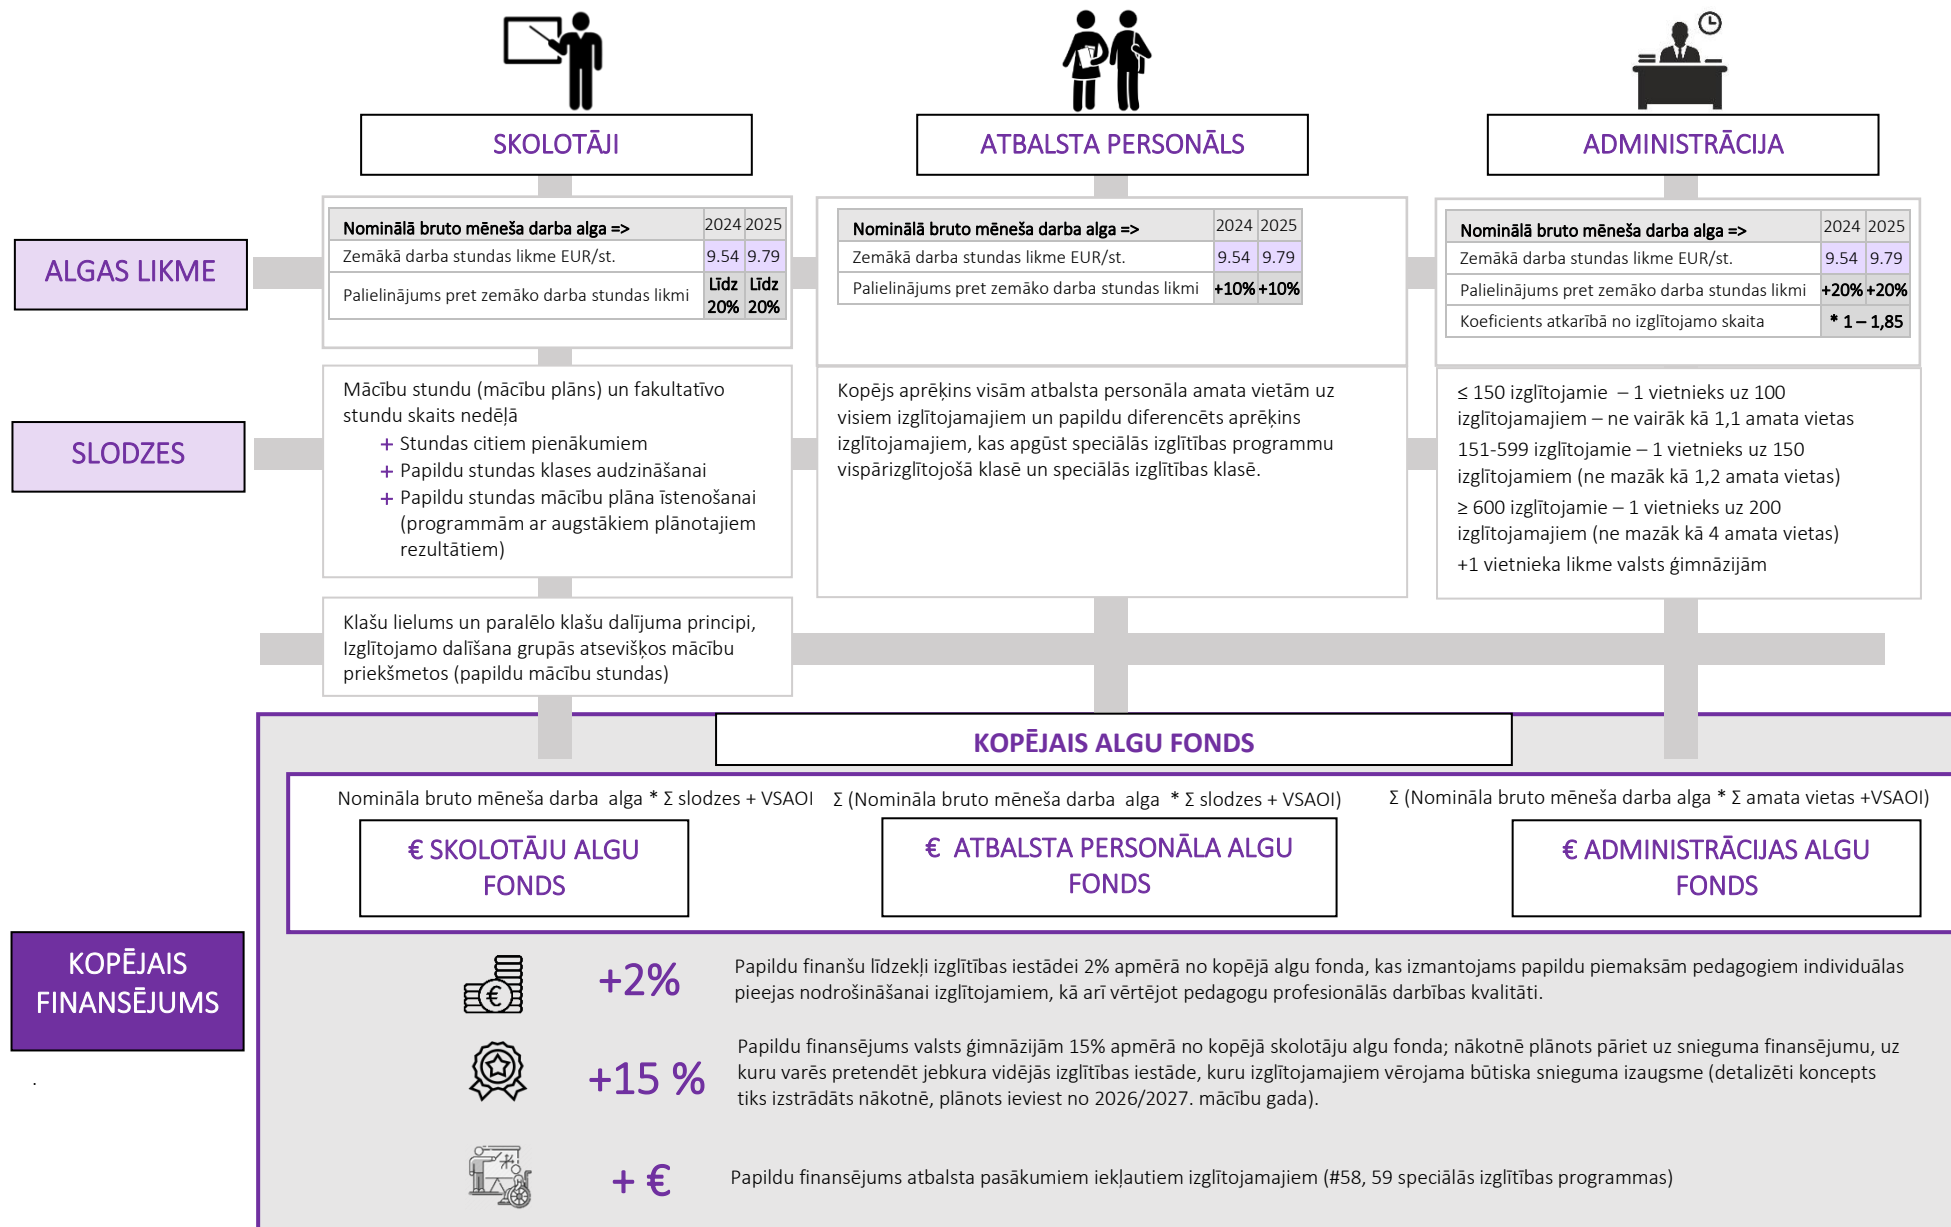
SKOLOTĀJI

ATBALSTA PERSONĀLS

ADMINISTRĀCIJA

ALGAS LIKME

| Nominālā bruto mēneša darba alga => | 2024 | 2025 |
|---|---|---|
| Zemākā darba stundas likme EUR/st. | 9.54 | 9.79 |
| Palielinājums pret zemāko darba stundas likmi | Līdz 20% | Līdz 20% |

| Nominālā bruto mēneša darba alga => | 2024 | 2025 |
|---|---|---|
| Zemākā darba stundas likme EUR/st. | 9.54 | 9.79 |
| Palielinājums pret zemāko darba stundas likmi | +10% | +10% |

| Nominālā bruto mēneša darba alga => | 2024 | 2025 |
|---|---|---|
| Zemākā darba stundas likme EUR/st. | 9.54 | 9.79 |
| Palielinājums pret zemāko darba stundas likmi | +20% | +20% |
| Koeficients atkarībā no izglītojamo skaita | * 1 – 1,85 | |

SLODZES

Mācību stundu (mācību plāns) un fakultatīvo stundu skaits nedēļā
+ Stundas citiem pienākumiem
+ Papildu stundas klases audzināšanai
+ Papildu stundas mācību plāna īstenošanai (programmām ar augstākiem plānotajiem rezultātiem)

Kopējs aprēķins visām atbalsta personāla amata vietām uz visiem izglītojamajiem un papildu diferencēts aprēķins izglītojamajiem, kas apgūst speciālās izglītības programmu vispārizglītojošā klasē un speciālās izglītības klasē.

≤ 150 izglītojamie – 1 vietnieks uz 100 izglītojamajiem – ne vairāk kā 1,1 amata vietas
151-599 izglītojamie – 1 vietnieks uz 150 izglītojamiem (ne mazāk kā 1,2 amata vietas)
≥ 600 izglītojamie – 1 vietnieks uz 200 izglītojamajiem (ne mazāk kā 4 amata vietas)
+1 vietnieka likme valsts ģimnāzijām

Klašu lielums un paralēlo klašu dalījuma principi, Izglītojamo dalīšana grupās atsevišķos mācību priekšmetos (papildu mācību stundas)

KOPĒJAIS ALGU FONDS

Nomināla bruto mēneša darba alga * Σ slodzes + VSAOI
Σ (Nomināla bruto mēneša darba alga * Σ slodzes + VSAOI)
Σ (Nomināla bruto mēneša darba alga * Σ amata vietas +VSAOI)

€ SKOLOTĀJU ALGU FONDS

€ ATBALSTA PERSONĀLA ALGU FONDS

€ ADMINISTRĀCIJAS ALGU FONDS

KOPĒJAIS FINANSĒJUMS

+2%
Papildu finanšu līdzekļi izglītības iestādei 2% apmērā no kopējā algu fonda, kas izmantojams papildu piemaksām pedagogiem individuālas pieejas nodrošināšanai izglītojamiem, kā arī vērtējot pedagogu profesionālās darbības kvalitāti.

+15 %
Papildu finansējums valsts ģimnāzijām 15% apmērā no kopējā skolotāju algu fonda; nākotnē plānots pāriet uz snieguma finansējumu, uz kuru varēs pretendēt jebkura vidējās izglītības iestāde, kuru izglītojamajiem vērojama būtiska snieguma izaugsme (detalizēti koncepts tiks izstrādāts nākotnē, plānots ieviest no 2026/2027. mācību gada).

+ €
Papildu finansējums atbalsta pasākumiem iekļautiem izglītojamajiem (#58, 59 speciālās izglītības programmas)